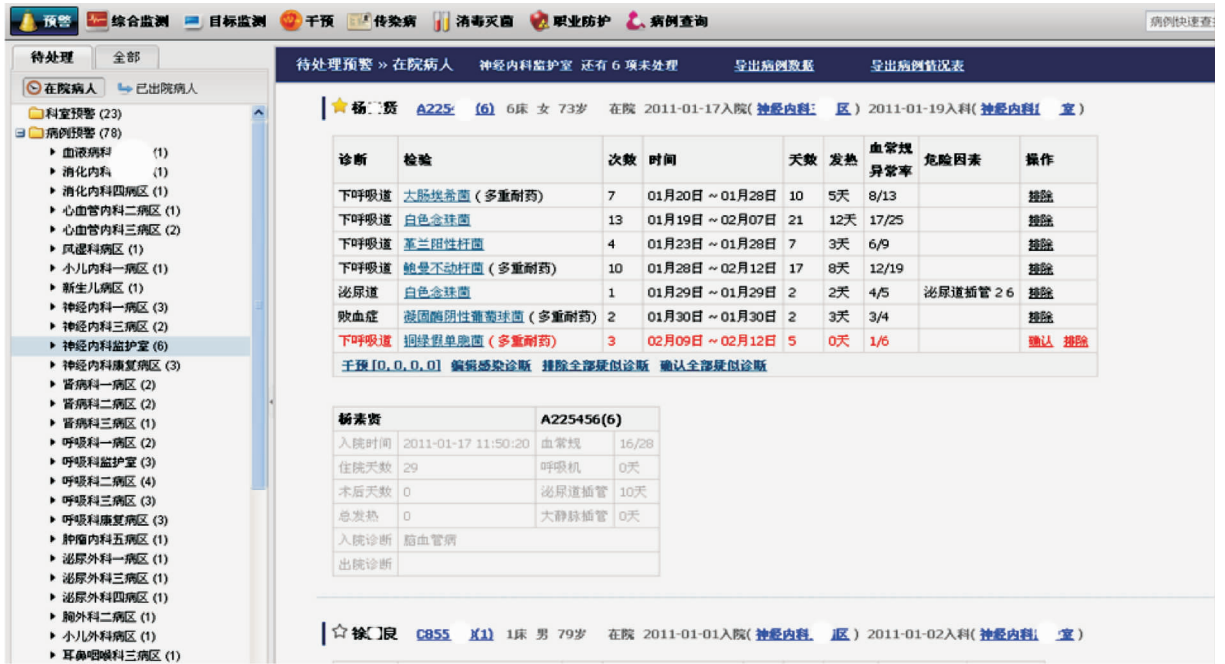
预警 综合监测 目标监测 干预 传染病 消毒灭菌 职业防护 病例查询 病例快速查

待处理 全部
在院病人 已出院病人
科室预警 (23)
病例预警 (78)
血液病科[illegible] (1)
消化内科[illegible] (1)
消化内科四病区 (1)
心血管内科二病区 (1)
心血管内科三病区 (2)
风湿科病区 (1)
小儿内科一病区 (1)
新生儿病区 (1)
神经内科一病区 (3)
神经内科三病区 (2)
神经内科监护室 (6)
神经内科康复病区 (3)
肾病科一病区 (2)
肾病科二病区 (2)
肾病科三病区 (1)
呼吸科一病区 (2)
呼吸科监护室 (3)
呼吸科二病区 (4)
呼吸科三病区 (3)
呼吸科康复病区 (3)
肿瘤内科五病区 (1)
泌尿外科一病区 (1)
泌尿外科三病区 (1)
泌尿外科四病区 (1)
胸外科二病区 (1)
小儿外科病区 (1)
耳鼻咽喉科三病区 (1)

待处理预警 » 在院病人 神经内科监护室 还有 6 项未处理 导出病例数据 导出病例情况表

杨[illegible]贤 A225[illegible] (6) 6床 女 73岁 在院 2011-01-17入院(神经内科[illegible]区) 2011-01-19入科(神经内科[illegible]室)

| 诊断 | 检验 | 次数 | 时间 | 天数 | 发热 | 血常规异常率 | 危险因素 | 操作 |
|---|---|---|---|---|---|---|---|---|
| 下呼吸道 | 大肠埃希菌(多重耐药) | 7 | 01月20日 ~ 01月28日 | 10 | 5天 | 8/13 | | 排除 |
| 下呼吸道 | 白色念珠菌 | 13 | 01月19日 ~ 02月07日 | 21 | 12天 | 17/25 | | 排除 |
| 下呼吸道 | 革兰阳性杆菌 | 4 | 01月23日 ~ 01月28日 | 7 | 3天 | 6/9 | | 排除 |
| 下呼吸道 | 鲍曼不动杆菌(多重耐药) | 10 | 01月28日 ~ 02月12日 | 17 | 8天 | 12/19 | | 排除 |
| 泌尿道 | 白色念珠菌 | 1 | 01月29日 ~ 01月29日 | 2 | 2天 | 4/5 | 泌尿道插管 2 6 | 排除 |
| 败血症 | 凝固酶阴性葡萄球菌(多重耐药) | 2 | 01月30日 ~ 01月30日 | 2 | 3天 | 3/4 | | 排除 |
| 下呼吸道 | 铜绿假单胞菌(多重耐药) | 3 | 02月09日 ~ 02月12日 | 5 | 0天 | 1/6 | | 确认 排除 |

干预 [0, 0, 0, 0] 编辑感染诊断 排除全部疑似诊断 确认全部疑似诊断

| 杨素贤 | | A225456(6) | |
|---|---|---|---|
| 入院时间 | 2011-01-17 11:50:20 | 血常规 | 16/28 |
| 住院天数 | 29 | 呼吸机 | 0天 |
| 术后天数 | 0 | 泌尿道插管 | 10天 |
| 总发热 | 0 | 大静脉插管 | 0天 |
| 入院诊断 | 脑血管病 | | |
| 出院诊断 | | | |

徐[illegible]良 C855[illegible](1) 1床 男 79岁 在院 2011-01-01入院(神经内科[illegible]区) 2011-01-02入科(神经内科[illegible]室)